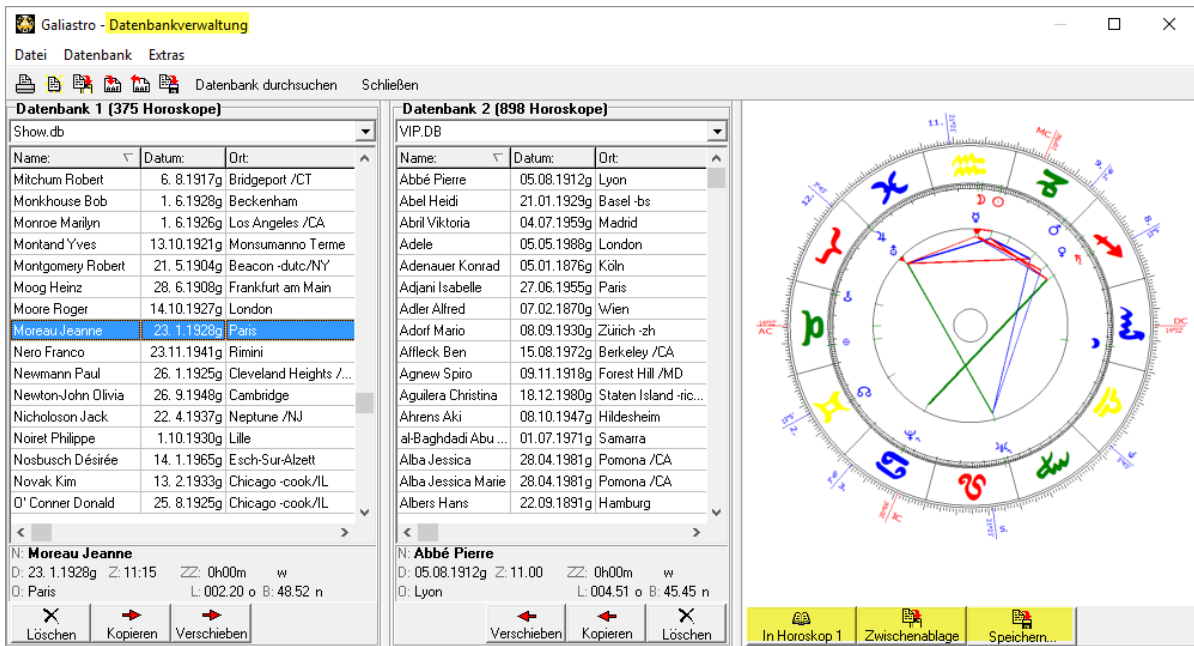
Galiastro - Datenbankverwaltung

Datei Datenbank Extras

Datenbank durchsuchen Schließen

Datenbank 1 (375 Horoskope)

Show.db

| Name: | Datum: | Ort: |
|---|---|---|
| Mitchum Robert | 6. 8.1917g | Bridgeport /CT |
| Monkhouse Bob | 1. 6.1928g | Beckenham |
| Monroe Marilyn | 1. 6.1926g | Los Angeles /CA |
| Montand Yves | 13.10.1921g | Monsumanno Terme |
| Montgomery Robert | 21. 5.1904g | Beacon -dutc/NY |
| Moog Heinz | 28. 6.1908g | Frankfurt am Main |
| Moore Roger | 14.10.1927g | London |
| Moreau Jeanne | 23. 1.1928g | Paris |
| Nero Franco | 23.11.1941g | Rimini |
| Newmann Paul | 26. 1.1925g | Cleveland Heights /... |
| Newton-John Olivia | 26. 9.1948g | Cambridge |
| Nicholoson Jack | 22. 4.1937g | Neptune /NJ |
| Noiret Philippe | 1.10.1930g | Lille |
| Nosbusch Désirée | 14. 1.1965g | Esch-Sur-Alzett |
| Novak Kim | 13. 2.1933g | Chicago -cook/IL |
| O' Conner Donald | 25. 8.1925g | Chicago -cook/IL |

N: Moreau Jeanne
D: 23. 1.1928g Z: 11:15 ZZ: 0h00m w
O: Paris L: 002.20 o B: 48.52 n

Löschen Kopieren Verschieben

Datenbank 2 (898 Horoskope)

VIP.DB

| Name: | Datum: | Ort: |
|---|---|---|
| Abbé Pierre | 05.08.1912g | Lyon |
| Abel Heidi | 21.01.1929g | Basel -bs |
| Abril Viktoria | 04.07.1959g | Madrid |
| Adele | 05.05.1988g | London |
| Adenauer Konrad | 05.01.1876g | Köln |
| Adjani Isabelle | 27.06.1955g | Paris |
| Adler Alfred | 07.02.1870g | Wien |
| Adorf Mario | 08.09.1930g | Zürich -zh |
| Affleck Ben | 15.08.1972g | Berkeley /CA |
| Agnew Spiro | 09.11.1918g | Forest Hill /MD |
| Aguilera Christina | 18.12.1980g | Staten Island -ric... |
| Ahrens Aki | 08.10.1947g | Hildesheim |
| al-Baghdadi Abu ... | 01.07.1971g | Samarra |
| Alba Jessica | 28.04.1981g | Pomona /CA |
| Alba Jessica Marie | 28.04.1981g | Pomona /CA |
| Albers Hans | 22.09.1891g | Hamburg |

N: Abbé Pierre
D: 05.08.1912g Z: 11.00 ZZ: 0h00m w
O: Lyon L: 004.51 o B: 45.45 n

Verschieben Kopieren Löschen

11. MC 12. AC DC

In Horoskop 1 Zwischenablage Speichern...